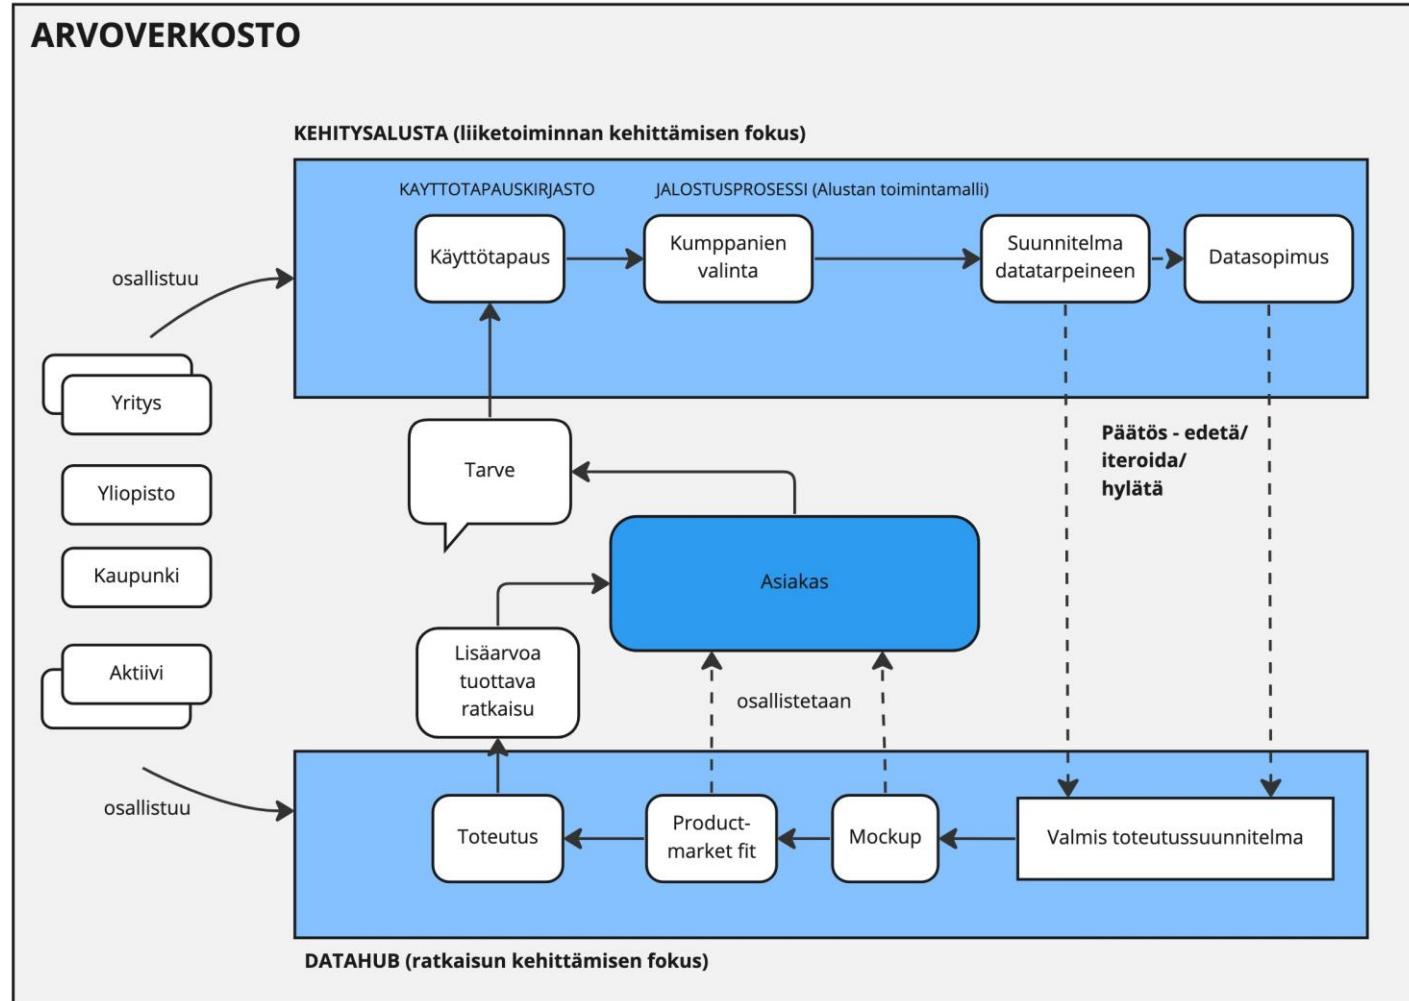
ARVOVERKOSTO

KEHITYSALUSTA (liiketoiminnan kehittämisen fokus)

KAYTTOTAPAUSKIRJASTO

JALOSTUSPROSESSI (Alustan toimintamalli)

Käyttötapaus

Kumppanien valinta

Suunnitelma datatarpeineen

Datasopimus

osallistuu

Yritys

Yliopisto

Kaupunki

Aktiivi

Tarve

Päätös - edetä/ iteroida/ hylätä

Asiakas

Lisäarvoa tuottava ratkaisu

osallistetaan

osallistuu

Toteutus

Product-market fit

Mockup

Valmis toteutussuunnitelma

DATAHUB (ratkaisun kehittämisen fokus)